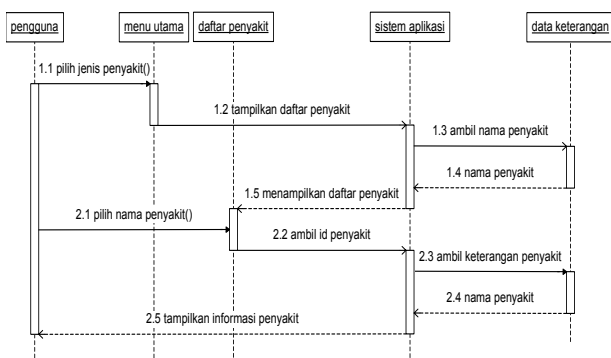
pengguna
menu utama
daftar penyakit
sistem aplikasi
data keterangan

1.1 pilih jenis penyakit()
1.2 tampilkan daftar penyakit
1.3 ambil nama penyakit
1.4 nama penyakit
1.5 menampilkan daftar penyakit
2.1 pilih nama penyakit()
2.2 ambil id penyakit
2.3 ambil keterangan penyakit
2.4 nama penyakit
2.5 tampilkan informasi penyakit